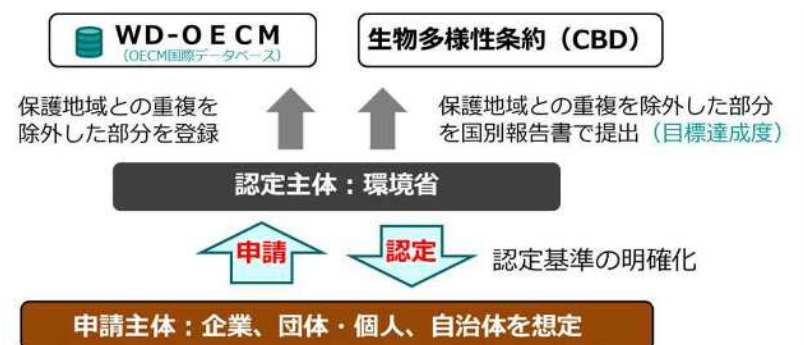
WD-OECM
(OECM国際データベース)

生物多様性条約（CBD）

保護地域との重複を除外した部分を登録

保護地域との重複を除外した部分を国別報告書で提出（目標達成度）

認定主体：環境省

申請

認定

認定基準の明確化

申請主体：企業、団体・個人、自治体を想定